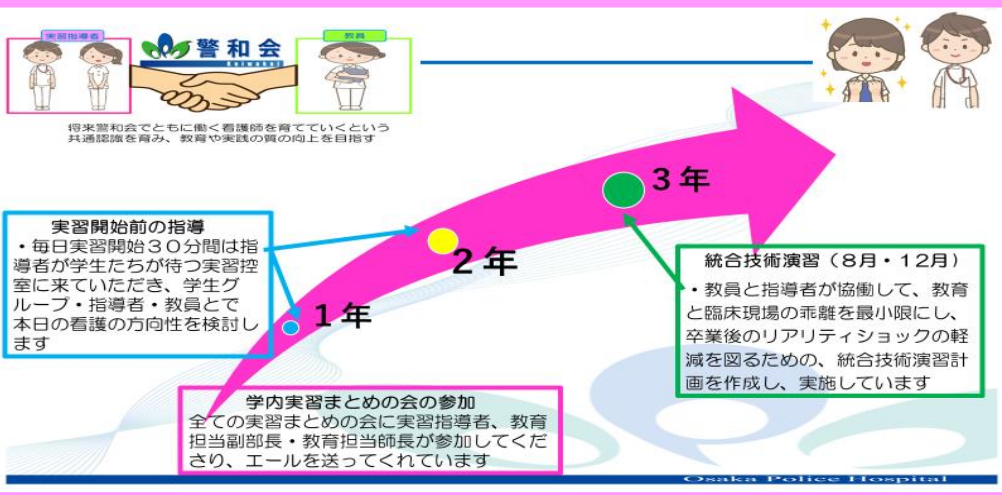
実習指導者

警和会
Keiwakai

教員

将来警和会でともに働く看護師を育てていくという共通認識を育み、教育や実践の質の向上を目指す

3年

実習開始前の指導
・毎日実習開始30分間は指導者が学生たちが待つ実習控室に来ていただき、学生グループ・指導者・教員とで本日の看護の方向性を検討します

2年

1年

統合技術演習（8月・12月）
・教員と指導者が協働して、教育と臨床現場の乖離を最小限にし、卒業後のリアリティショックの軽減を図るための、統合技術演習計画を作成し、実施しています

学内実習まとめの会の参加
全ての実習まとめの会に実習指導者、教育担当副部長・教育担当師長が参加してくださり、エールを送ってくれています

Osaka Police Hospital